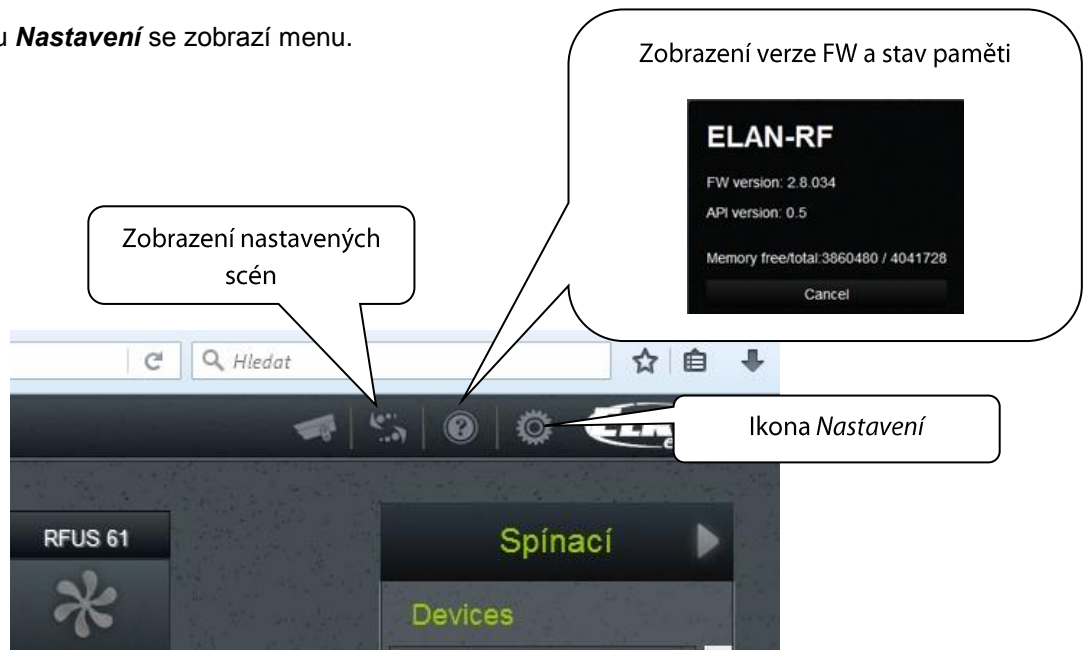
u ***Nastavení*** se zobrazí menu.

Zobrazení verze FW a stav paměti

ELAN-RF

FW version: 2.8.034

API version: 0.5

Memory free/total:3860480 / 4041728

Cancel

Zobrazení nastavených scén

Hledat

Ikona *Nastavení*

RFUS 61

Spínací

Devices